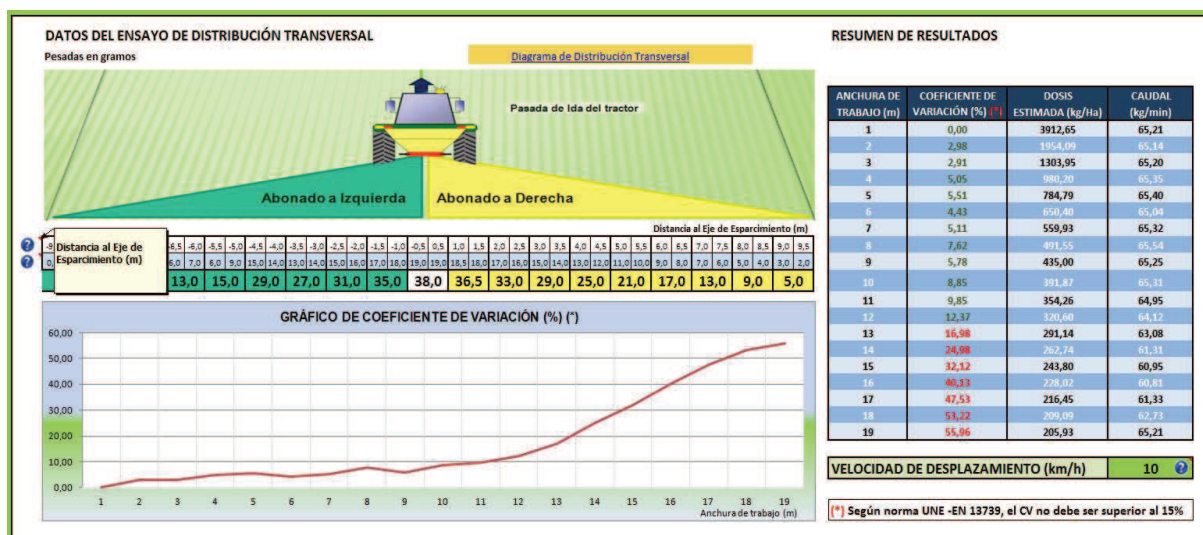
DATOS DEL ENSAYO DE DISTRIBUCIÓN TRANSVERSAL

Pesadas en gramos

Diagrama de Distribución Transversal

Pasada de Ida del tractor

Abonado a Izquierda

Abonado a Derecha

Distancia al Eje de Esparcimiento (m)

Distancia al Eje de Esparcimiento (m)

| -9 | | -6,5 | -6,0 | -5,5 | -5,0 | -4,5 | -4,0 | -3,5 | -3,0 | -2,5 | -2,0 | -1,5 | -1,0 | -0,5 | 0,5 | 1,0 | 1,5 | 2,0 | 2,5 | 3,0 | 3,5 | 4,0 | 4,5 | 5,0 | 5,5 | 6,0 | 6,5 | 7,0 | 7,5 | 8,0 | 8,5 | 9,0 | 9,5 |
|---|---|---|---|---|---|---|---|---|---|---|---|---|---|---|---|---|---|---|---|---|---|---|---|---|---|---|---|---|---|---|---|---|---|
| 0, | | 6,0 | 7,0 | 6,0 | 9,0 | 15,0 | 14,0 | 13,0 | 14,0 | 15,0 | 16,0 | 17,0 | 18,0 | 19,0 | 19,0 | 18,5 | 18,0 | 17,0 | 16,0 | 15,0 | 14,0 | 13,0 | 12,0 | 11,0 | 10,0 | 9,0 | 8,0 | 7,0 | 6,0 | 5,0 | 4,0 | 3,0 | 2,0 |

| | 13,0 | 15,0 | 29,0 | 27,0 | 31,0 | 35,0 | 38,0 | 36,5 | 33,0 | 29,0 | 25,0 | 21,0 | 17,0 | 13,0 | 9,0 | 5,0 |
|---|---|---|---|---|---|---|---|---|---|---|---|---|---|---|---|---|

GRÁFICO DE COEFICIENTE DE VARIACIÓN (%) (*)

60,00
50,00
40,00
30,00
20,00
10,00
0,00

1 2 3 4 5 6 7 8 9 10 11 12 13 14 15 16 17 18 19

Anchura de trabajo (m)

RESUMEN DE RESULTADOS

| ANCHURA DE TRABAJO (m) | COEFICIENTE DE VARIACIÓN (%) (*) | DOSIS ESTIMADA (kg/Ha) | CAUDAL (kg/min) |
|---|---|---|---|
| 1 | 0,00 | 3912,65 | 65,21 |
| 2 | 2,98 | 1954,09 | 65,14 |
| 3 | 2,91 | 1303,95 | 65,20 |
| 4 | 5,05 | 980,20 | 65,35 |
| 5 | 5,51 | 784,79 | 65,40 |
| 6 | 4,43 | 650,40 | 65,04 |
| 7 | 5,11 | 559,93 | 65,32 |
| 8 | 7,62 | 491,55 | 65,54 |
| 9 | 5,78 | 435,00 | 65,25 |
| 10 | 8,85 | 391,87 | 65,31 |
| 11 | 9,85 | 354,26 | 64,95 |
| 12 | 12,37 | 320,60 | 64,12 |
| 13 | 16,98 | 291,14 | 63,08 |
| 14 | 24,98 | 262,74 | 61,31 |
| 15 | 32,12 | 243,80 | 60,95 |
| 16 | 40,13 | 228,02 | 60,81 |
| 17 | 47,53 | 216,45 | 61,33 |
| 18 | 53,22 | 209,09 | 62,73 |
| 19 | 55,96 | 205,93 | 65,21 |

VELOCIDAD DE DESPLAZAMIENTO (km/h) 10

(*) Según norma UNE -EN 13739, el CV no debe ser superior al 15%